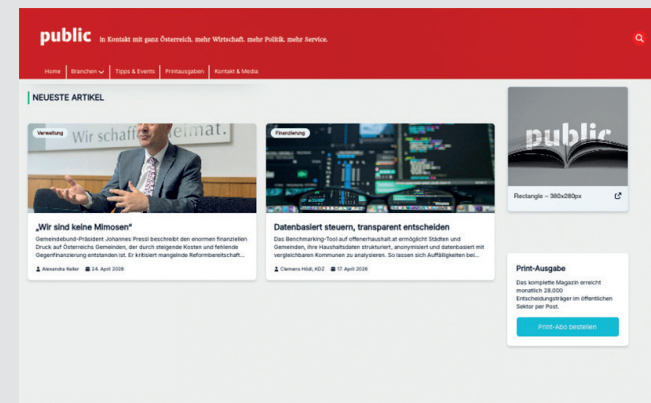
public in Kontakt mit ganz Österreich. mehr Wirtschaft. mehr Politik. mehr Service.

Home | Branchen | Tipps & Events | Printausgaben | Kontakt & Media

NEUESTE ARTIKEL

Verwaltung

Wir schaff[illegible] eimat.

„Wir sind keine Mimosen"

Gemeindebund-Präsident Johannes Pressl beschreibt den enormen finanziellen Druck auf Österreichs Gemeinden, der durch steigende Kosten und fehlende Gegenfinanzierung entstanden ist. Er kritisiert mangelnde Reformbereitschaft...

Alexandra Keller 24. April 2026

Finanzierung

Datenbasiert steuern, transparent entscheiden

Das Benchmarking-Tool auf offenerhaushalt.at ermöglicht Städten und Gemeinden, ihre Haushaltsdaten strukturiert, anonymisiert und datenbasiert mit vergleichbaren Kommunen zu analysieren. So lassen sich Auffälligkeiten bei...

Clemens Hödl, KDZ 17. April 2026

public

Rectangle – 380x280px

Print-Ausgabe

Das komplette Magazin erreicht monatlich 28.000 Entscheidungsträger im öffentlichen Sektor per Post.

Print-Abo bestellen